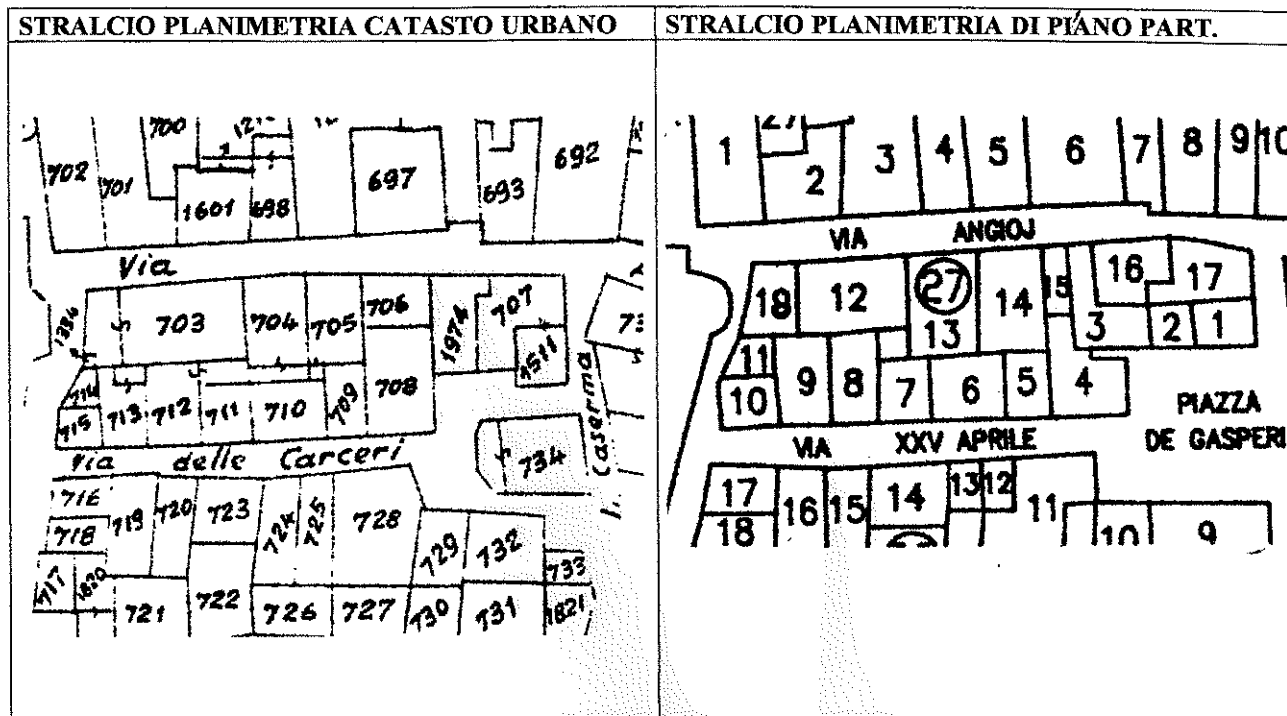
| STRALCIO PLANIMETRIA CATASTO URBANO | STRALCIO PLANIMETRIA DI PIÁNO PART. |
|---|---|

700 702 701 1601 698 697 693 692

Via

1386 703 704 705 706 1974 707 1511 73

714 715 713 712 711 710 709 708

Via delle Carceri

734 Caserma

716 718 719 720 723 724 725 728 729 732 733

717 1820 721 722 726 727 730 731 1821

1 2 3 4 5 6 7 8 9 10

VIA ANGIOJ

18 12 27 13 14 15 16 17 3 2 1

11 10 9 8 7 6 5 4

PIAZZA DE GASPERI

VIA XXV APRILE

17 18 16 15 14 13 12 11 10 9